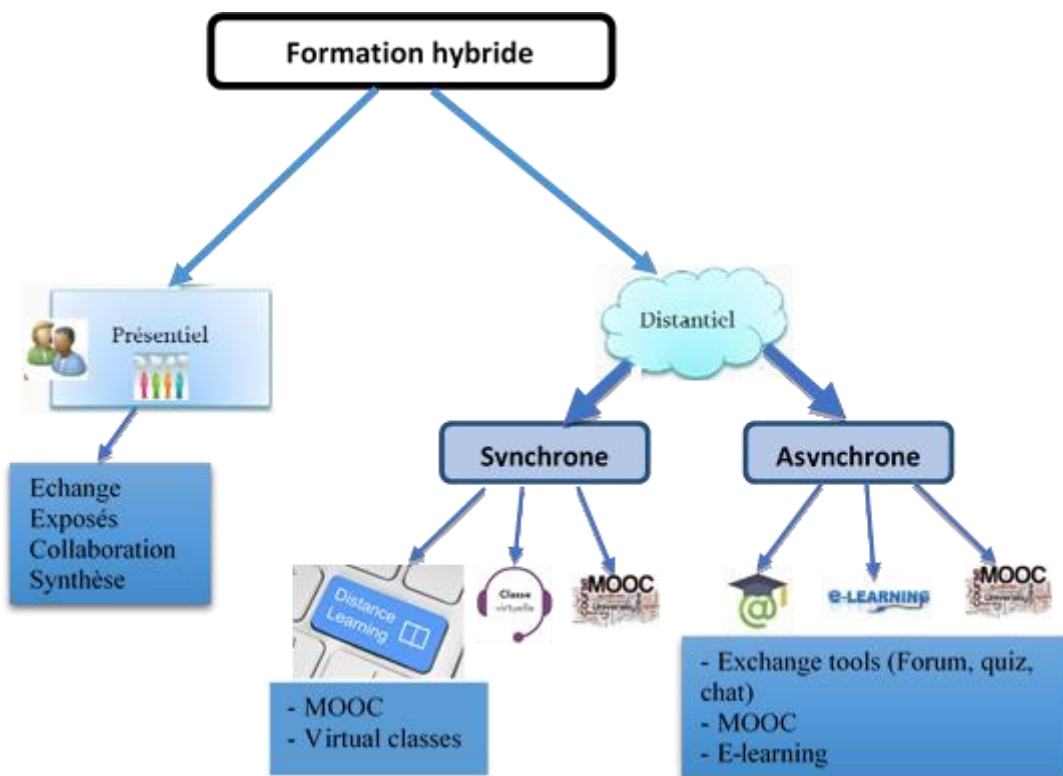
Formation hybride

Présentiel

Echange
Exposés
Collaboration
Synthèse

Distantiel

Synchrone

Asynchrone

Distance Learning

Classe virtuelle

MOOC

e-LEARNING

MOOC

- MOOC
- Virtual classes

- Exchange tools (Forum, quiz, chat)
- MOOC
- E-learning